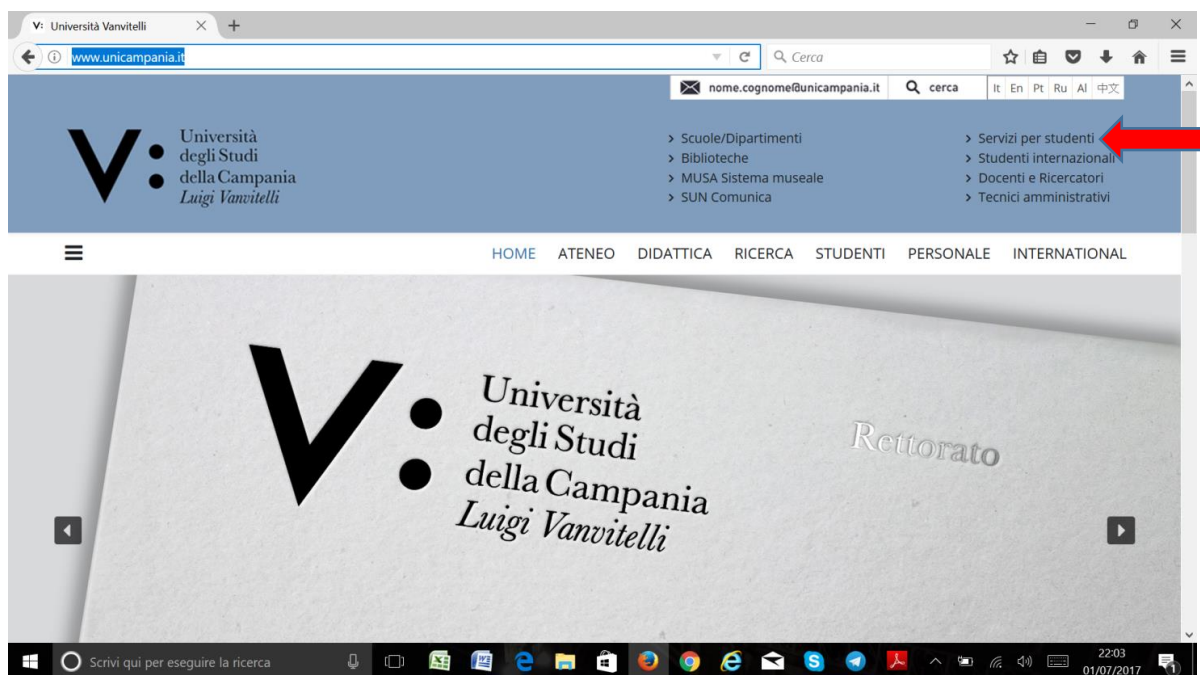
V: Università Vanvitelli

www.unicampania.it

Cerca

nome.cognome@unicampania.it

cerca

It En Pt Ru Al 中文

V: Università degli Studi della Campania Luigi Vanvitelli

› Scuole/Dipartimenti
› Biblioteche
› MUSA Sistema museale
› SUN Comunica

› Servizi per studenti
› Studenti internazionali
› Docenti e Ricercatori
› Tecnici amministrativi

HOME ATENEO DIDATTICA RICERCA STUDENTI PERSONALE INTERNATIONAL

V: Università degli Studi della Campania Luigi Vanvitelli

Rettorato

Scrivi qui per eseguire la ricerca

22:03
01/07/2017